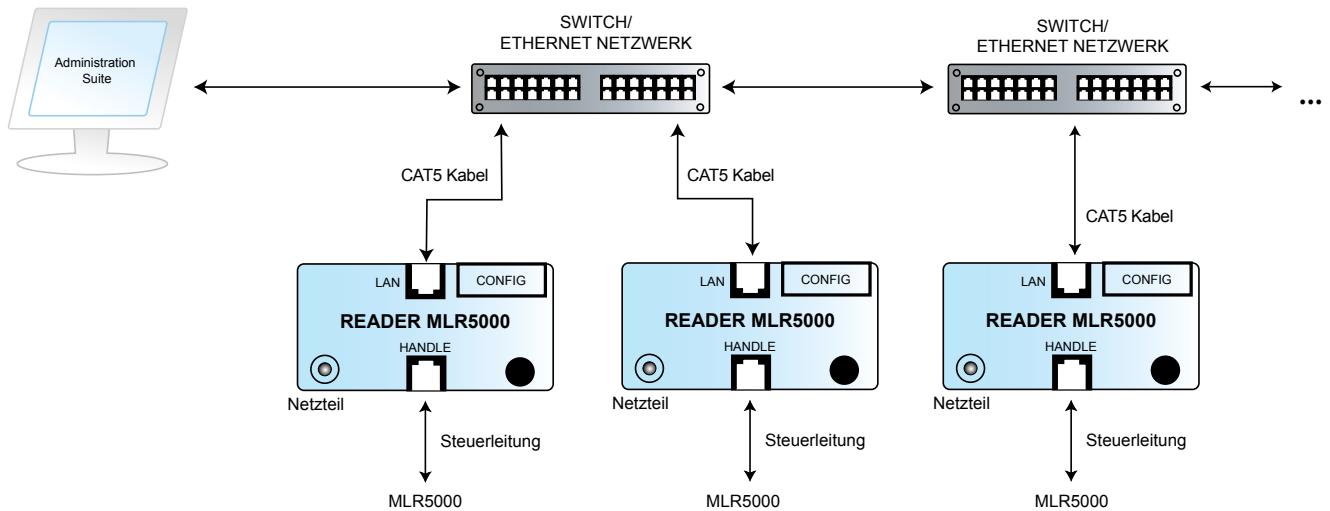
Administration Suite

SWITCH/
ETHERNET NETZWERK

SWITCH/
ETHERNET NETZWERK

...

CAT5 Kabel

CAT5 Kabel

CAT5 Kabel

LAN
CONFIG
READER MLR5000
HANDLE
Netzteil
Steuerleitung
MLR5000

LAN
CONFIG
READER MLR5000
HANDLE
Netzteil
Steuerleitung
MLR5000

LAN
CONFIG
READER MLR5000
HANDLE
Netzteil
Steuerleitung
MLR5000